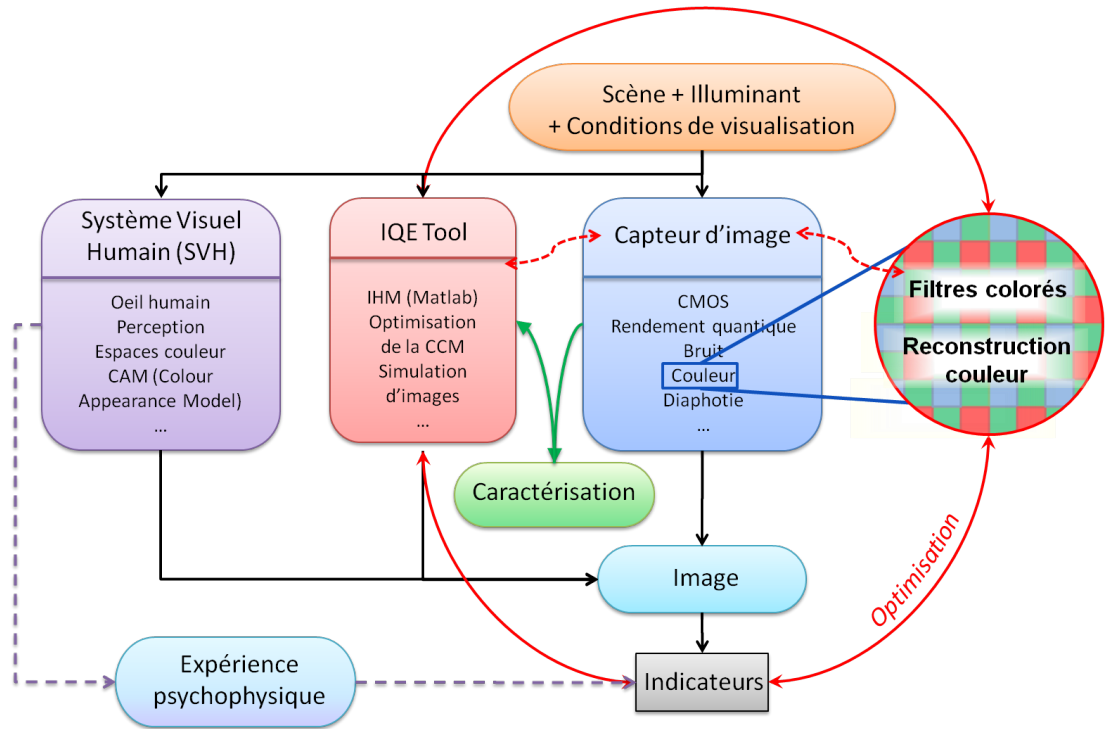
Scène + Illuminant
+ Conditions de visualisation

Système Visuel Humain (SVH)

Oeil humain
Perception
Espaces couleur
CAM (Colour Appearance Model)
...

IQE Tool

IHM (Matlab)
Optimisation de la CCM
Simulation d'images
...

Capteur d'image

CMOS
Rendement quantique
Bruit
Couleur
Diaphotie
...

Filtres colorés

Reconstruction couleur

Caractérisation

Image

Optimisation

Expérience psychophysique

Indicateurs